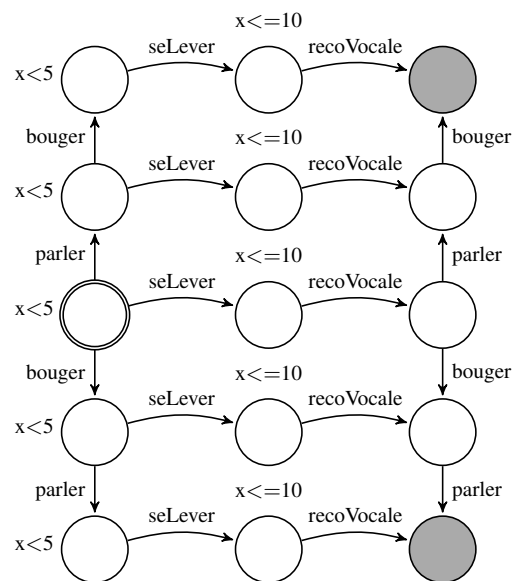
x<=10
seLever
recoVocale
x<5
bouger
x<=10
bouger
seLever
recoVocale
x<5
parler
x<=10
parler
seLever
recoVocale
x<5
bouger
x<=10
bouger
seLever
recoVocale
x<5
parler
x<=10
parler
seLever
recoVocale
x<5